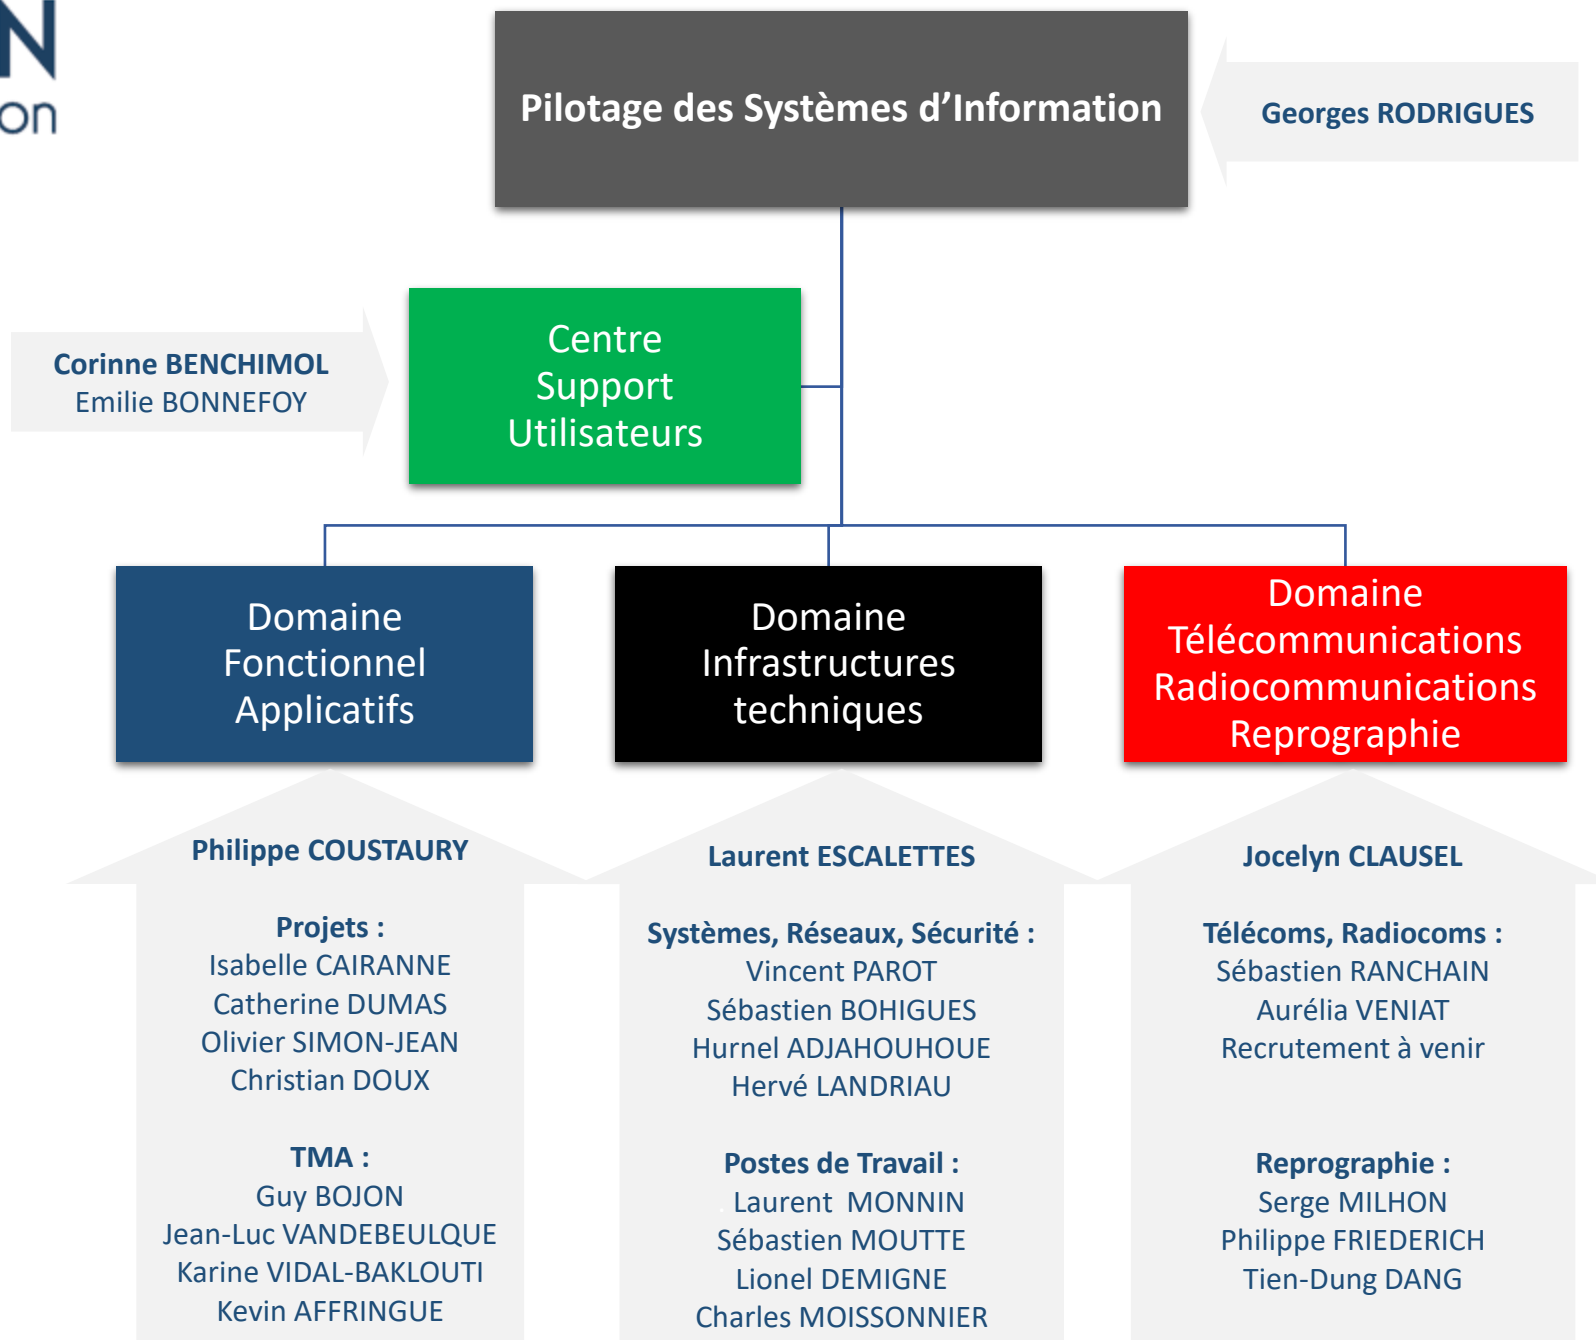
N
on

Pilotage des Systèmes d'Information

Georges RODRIGUES

Corinne BENCHIMOL
Emilie BONNEFOY

Centre Support Utilisateurs

Domaine Fonctionnel Applicatifs

Domaine Infrastructures techniques

Domaine Télécommunications Radiocommunications Reprographie

Philippe COUSTAURY

Projets :
Isabelle CAIRANNE
Catherine DUMAS
Olivier SIMON-JEAN
Christian DOUX

TMA :
Guy BOJON
Jean-Luc VANDEBEULQUE
Karine VIDAL-BAKLOUTI
Kevin AFFRINGUE

Laurent ESCALETTES

Systèmes, Réseaux, Sécurité :
Vincent PAROT
Sébastien BOHIGUES
Hurnel ADJAHOUHOUE
Hervé LANDRIAU

Postes de Travail :
Laurent MONNIN
Sébastien MOUTTE
Lionel DEMIGNE
Charles MOISSONNIER

Jocelyn CLAUSEL

Télécoms, Radiocoms :
Sébastien RANCHAIN
Aurélia VENIAT
Recrutement à venir

Reprographie :
Serge MILHON
Philippe FRIEDERICH
Tien-Dung DANG